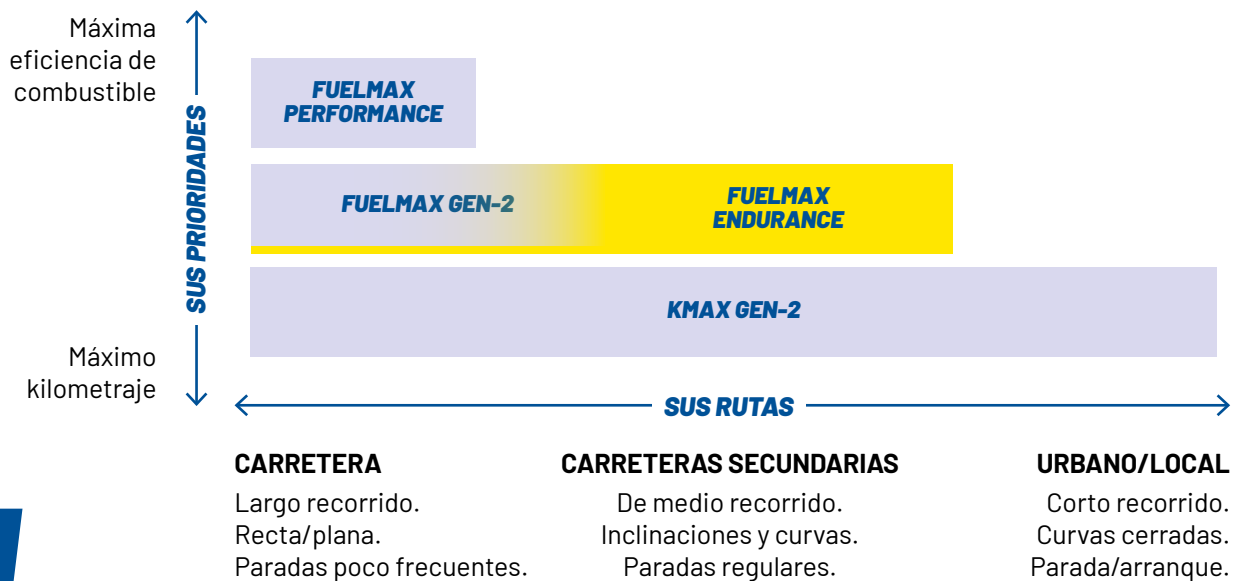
Máxima eficiencia de combustible

SUS PRIORIDADES

Máximo kilometraje

FUELMAX PERFORMANCE

FUELMAX GEN-2

FUELMAX ENDURANCE

KMAX GEN-2

SUS RUTAS

CARRETERA

Largo recorrido.
Recta/plana.
Paradas poco frecuentes.

CARRETERAS SECUNDARIAS

De medio recorrido.
Inclinaciones y curvas.
Paradas regulares.

URBANO/LOCAL

Corto recorrido.
Curvas cerradas.
Parada/arranque.